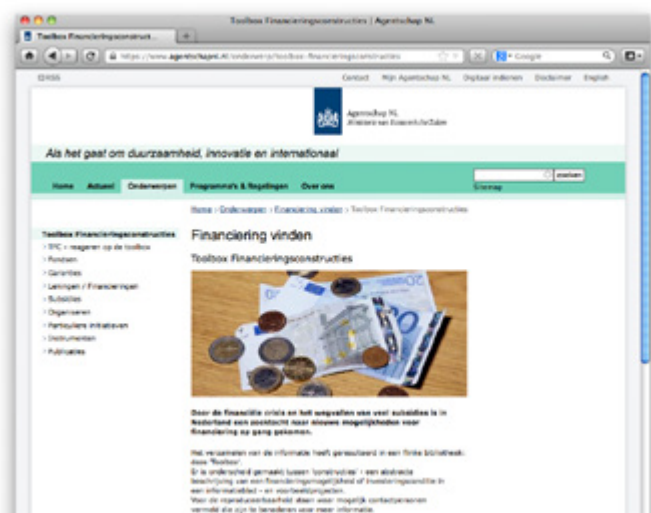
Toolbox Financieringsconstructies | Agentschap NL

Toolbox Financieringsconstruct... +

https://www.agentschapnl.nl/onderwerp/toolbox-financieringsconstructies

Google

RSS

Contact Mijn Agentschap NL Digitaal indienen Disclaimer English

Agentschap NL
Ministerie van Economische Zaken

Als het gaat om duurzaamheid, innovatie en internationaal

Home Actueel Onderwerpen Programma's & Regelingen Over ons

zoeken

Sitemap

Home > Onderwerpen > Financiering vinden > Toolbox Financieringsconstructies

Toolbox Financieringsconstructies
> TFC – reageren op de toolbox
> Fondsen
> Garanties
> Leningen / Financieringen
> Subsidies
> Organiseren
> Particuliere initiatieven
> Instrumenten
> Publicaties

Financiering vinden

Toolbox Financieringsconstructies

Door de financiële crisis en het wegvallen van veel subsidies is in Nederland een zoektocht naar nieuwe mogelijkheden voor financiering op gang gekomen.

Het verzamelen van de informatie heeft geresulteerd in een flinke bibliotheek: deze 'Toolbox'.
Er is onderscheid gemaakt tussen 'constructies' – een abstracte beschrijving van een financieringsmogelijkheid of investeringsaandelte in een informatiefiled – en voorbeeldprojecten.
Voor de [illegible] staan waar mogelijk contactpersonen vermeld die u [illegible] informatie.